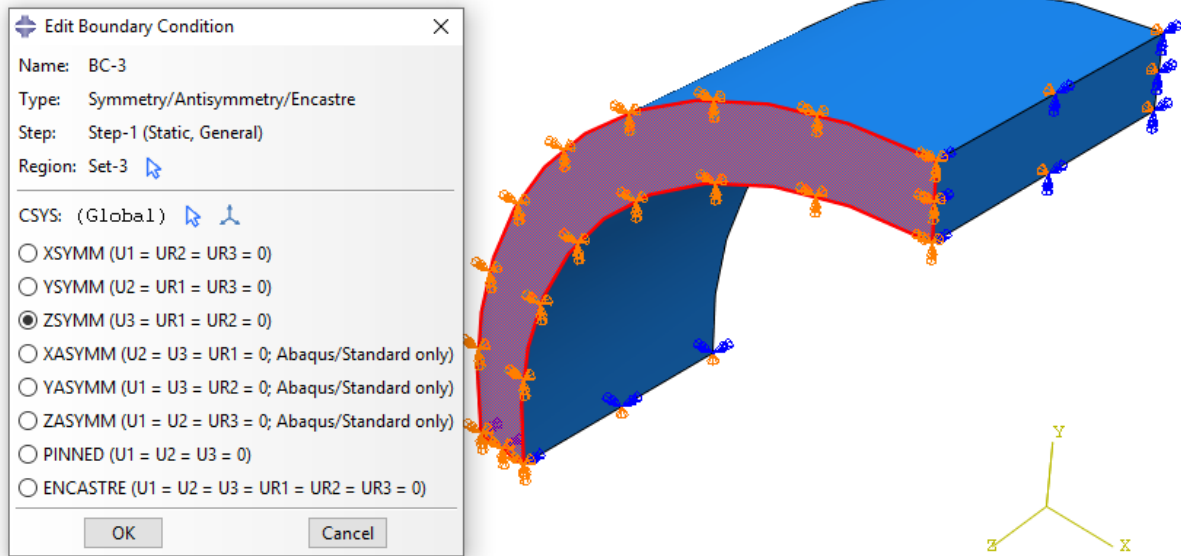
Edit Boundary Condition

Name: BC-3

Type: Symmetry/Antisymmetry/Encastre

Step: Step-1 (Static, General)

Region: Set-3

CSYS: (Global)

XSYMM (U1 = UR2 = UR3 = 0)

YSYMM (U2 = UR1 = UR3 = 0)

ZSYMM (U3 = UR1 = UR2 = 0)

XASYMM (U2 = U3 = UR1 = 0; Abaqus/Standard only)

YASYMM (U1 = U3 = UR2 = 0; Abaqus/Standard only)

ZASYMM (U1 = U2 = UR3 = 0; Abaqus/Standard only)

PINNED (U1 = U2 = U3 = 0)

ENCASTRE (U1 = U2 = U3 = UR1 = UR2 = UR3 = 0)

OK

Cancel

Y

Z

X